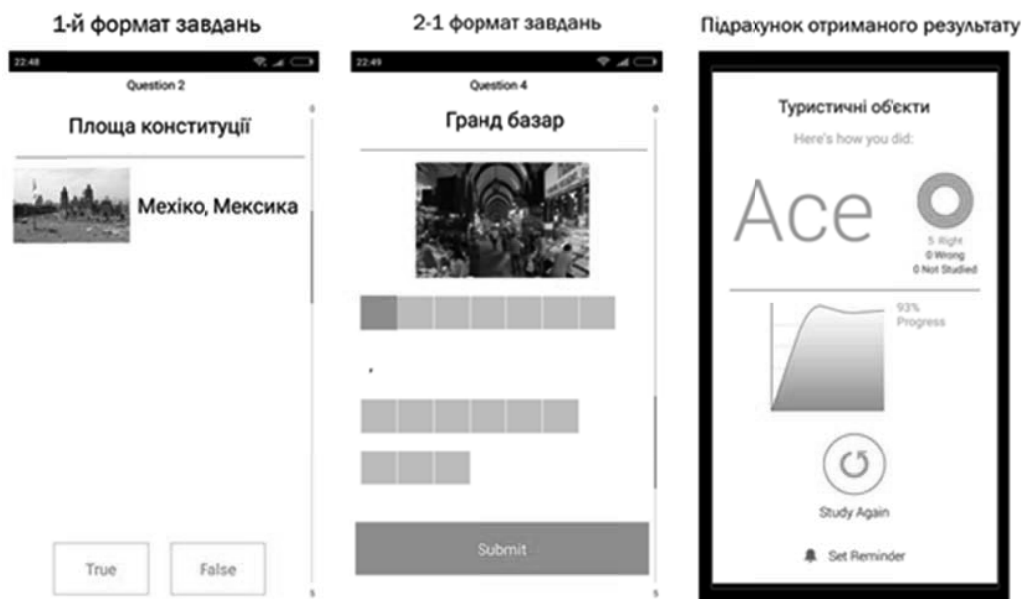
1-й формат завдань

22:48

Question 2

Площа конституції

Мехіко, Мексика

True

False

2-1 формат завдань

22:49

Question 4

Гранд базар

Submit

Підрахунок отриманого результату

Туристичні об'єкти

Here's how you did:

Ace

5 Right
0 Wrong
0 Not Studied

93%
Progress

Study Again

Set Reminder